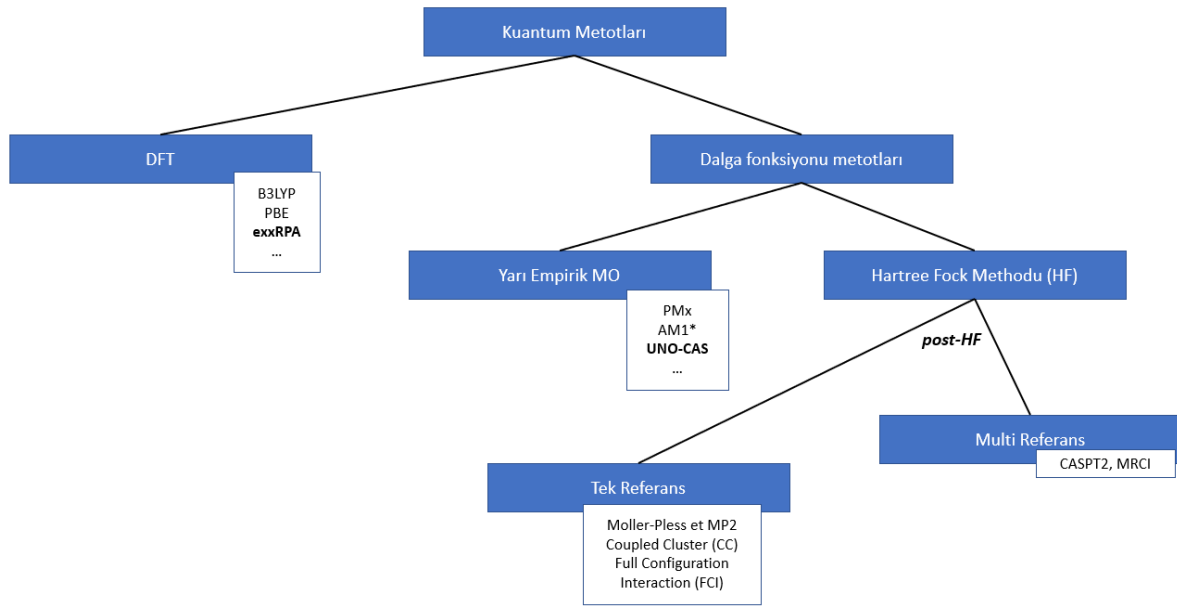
Kuantum Metotları

DFT

B3LYP
PBE
**exxRPA**
...

Dalga fonksiyonu metotları

Yarı Empirik MO

PMx
AM1*
**UNO-CAS**
...

Hartree Fock Methodu (HF)

***post-HF***

Multi Referans

CASPT2, MRCI

Tek Referans

Moller-Pless et MP2
Coupled Cluster (CC)
Full Configuration Interaction (FCI)